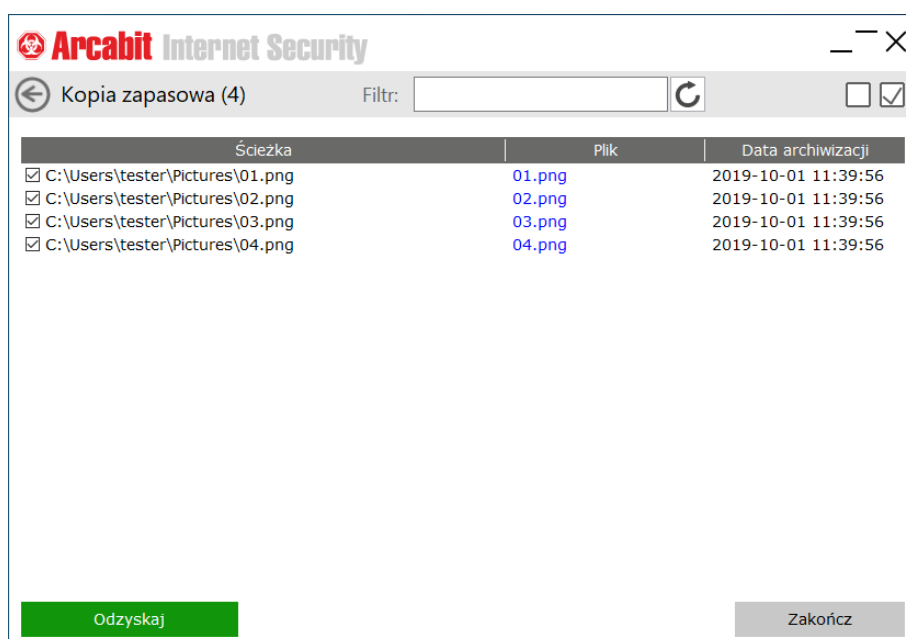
Arcabit Internet Security

Kopia zapasowa (4)

Filtr:

| Ścieżka | Plik | Data archiwizacji |
|---|---|---|
| ☑ C:\Users\tester\Pictures\01.png | 01.png | 2019-10-01 11:39:56 |
| ☑ C:\Users\tester\Pictures\02.png | 02.png | 2019-10-01 11:39:56 |
| ☑ C:\Users\tester\Pictures\03.png | 03.png | 2019-10-01 11:39:56 |
| ☑ C:\Users\tester\Pictures\04.png | 04.png | 2019-10-01 11:39:56 |

Odzyskaj

Zakończ